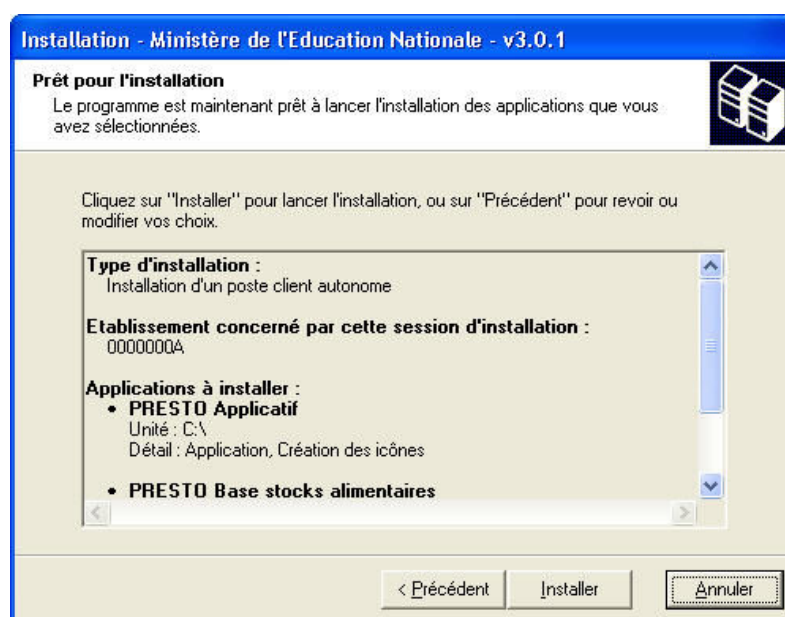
Installation - Ministère de l'Education Nationale - v3.0.1

Prêt pour l'installation

Le programme est maintenant prêt à lancer l'installation des applications que vous avez sélectionnées.

Cliquez sur "Installer" pour lancer l'installation, ou sur "Précedent" pour revoir ou modifier vos choix.

Type d'installation :
Installation d'un poste client autonome

Etablissement concerné par cette session d'installation :
0000000A

Applications à installer :
• PRESTO Applicatif
Unité : C:\
Détail : Application, Création des icônes

• PRESTO Base stocks alimentaires

< Précédent
Installer
Annuler